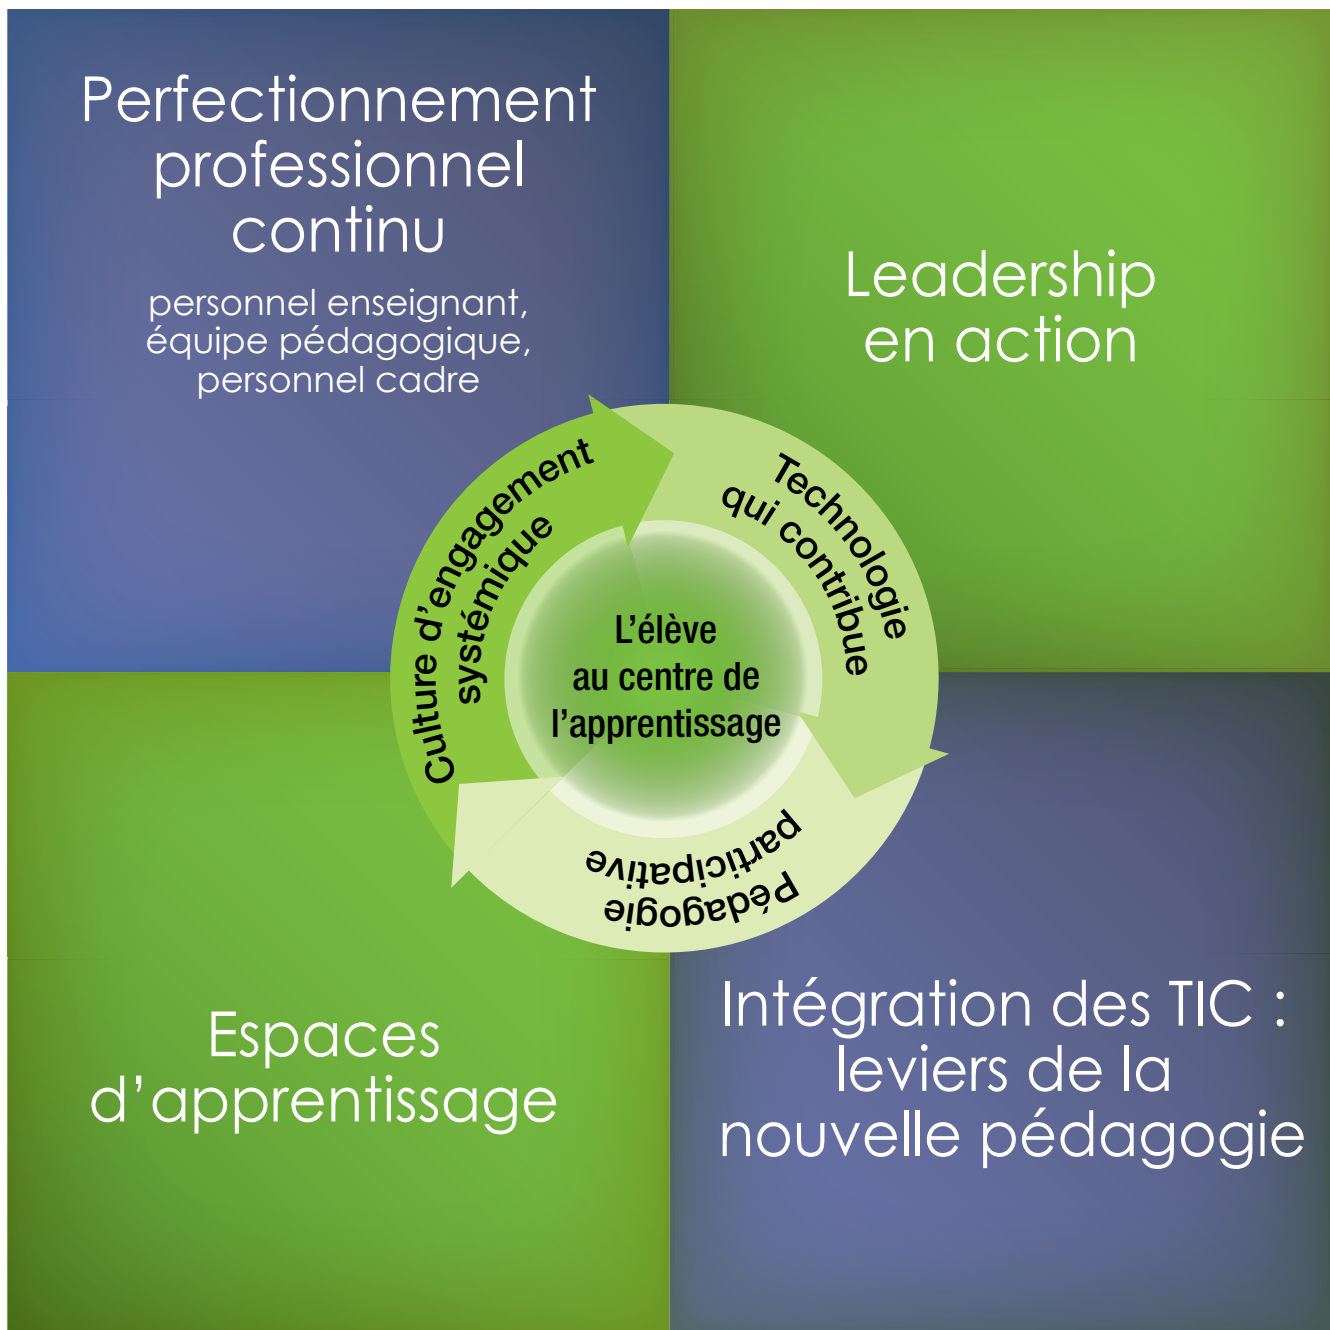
Perfectionnement professionnel continu

personnel enseignant, équipe pédagogique, personnel cadre

Leadership en action

Culture d'engagement systémique

Technologie qui contribue

L'élève au centre de l'apprentissage

Pédagogie participative

Espaces d'apprentissage

Intégration des TIC : leviers de la nouvelle pédagogie